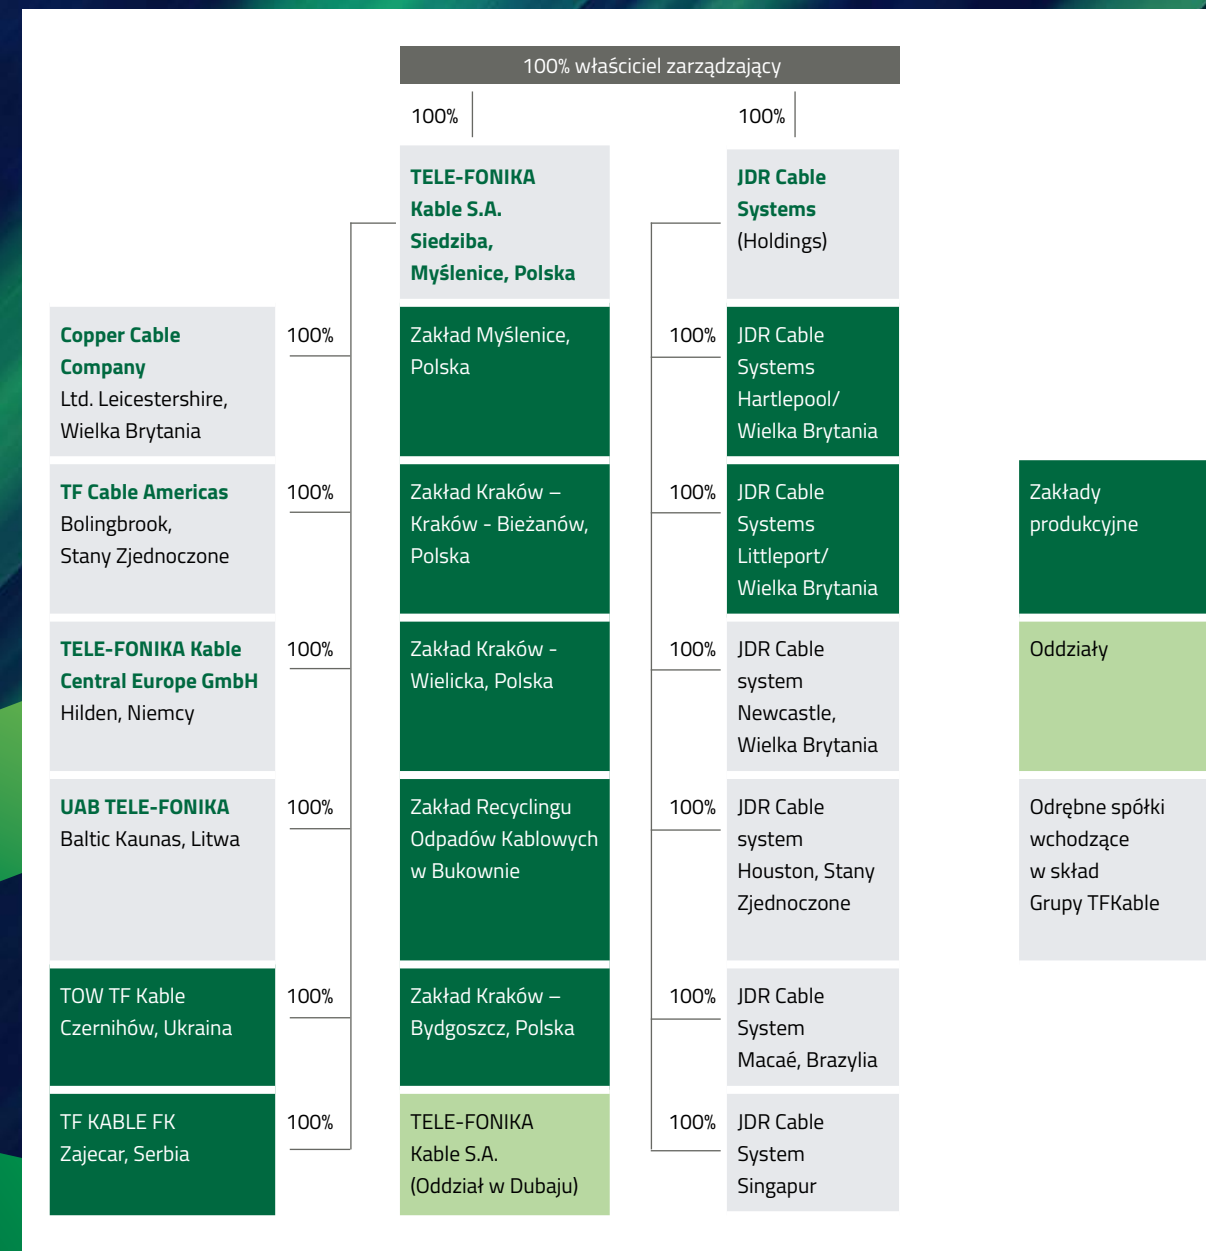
100% właściciel zarządzający

100%

100%

TELE-FONIKA Kable S.A. Siedziba, Myślenice, Polska

JDR Cable Systems (Holdings)

Copper Cable Company Ltd. Leicestershire, Wielka Brytania

100%

Zakład Myślenice, Polska

100%

JDR Cable Systems Hartlepool/ Wielka Brytania

TF Cable Americas Bolingbrook, Stany Zjednoczone

100%

Zakład Kraków – Kraków - Bieżanów, Polska

100%

JDR Cable Systems Littleport/ Wielka Brytania

Zakłady produkcyjne

TELE-FONIKA Kable Central Europe GmbH Hilden, Niemcy

100%

Zakład Kraków - Wielicka, Polska

100%

JDR Cable system Newcastle, Wielka Brytania

Oddziały

UAB TELE-FONIKA Baltic Kaunas, Litwa

100%

Zakład Recyclingu Odpadów Kablowych w Bukownie

100%

JDR Cable system Houston, Stany Zjednoczone

Odrębne spółki wchodzące w skład Grupy TFKable

TOW TF Kable Czernihów, Ukraina

100%

Zakład Kraków – Bydgoszcz, Polska

100%

JDR Cable System Macaé, Brazylia

TF KABLE FK Zajecar, Serbia

100%

TELE-FONIKA Kable S.A. (Oddział w Dubaju)

100%

JDR Cable System Singapur